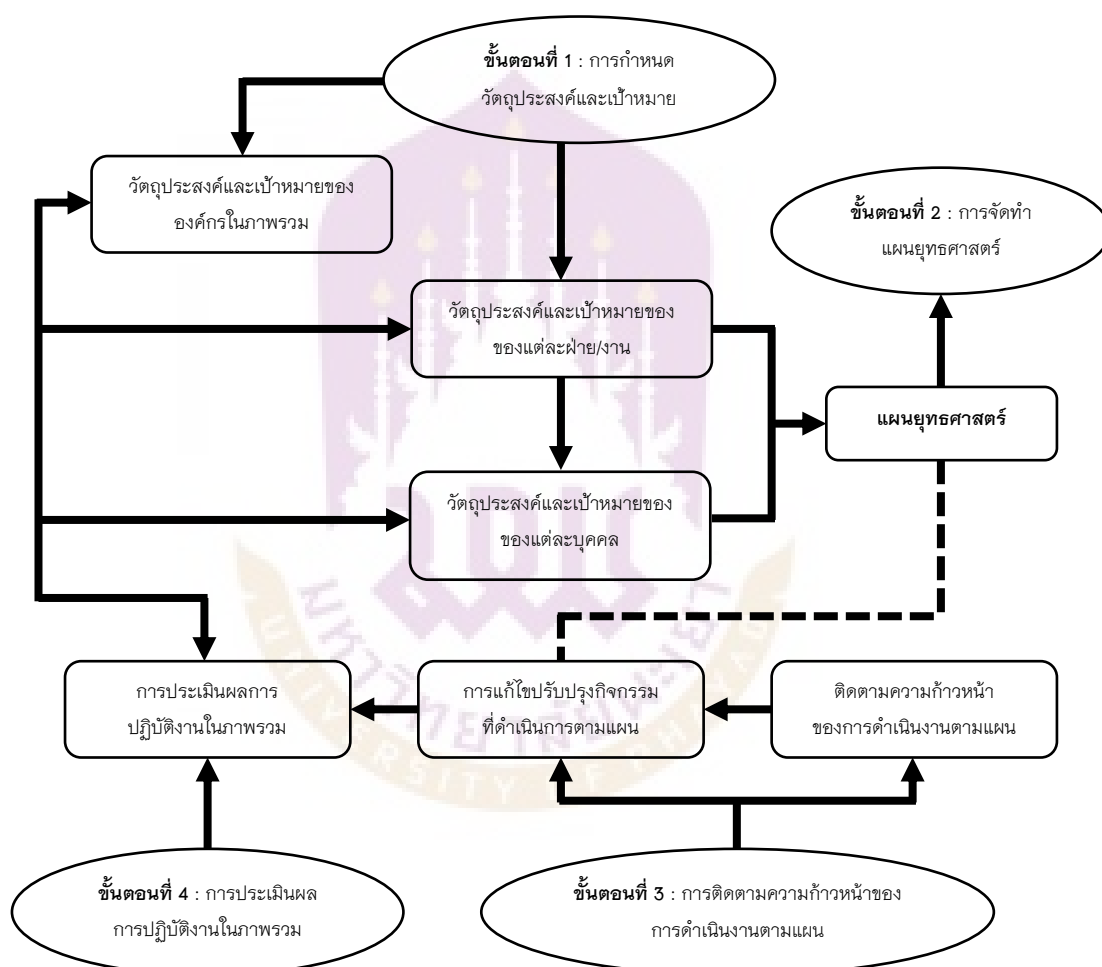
**ขั้นตอนที่ 1** : การกำหนดวัตถุประสงค์และเป้าหมาย

วัตถุประสงค์และเป้าหมายขององค์กรในภาพรวม

**ขั้นตอนที่ 2** : การจัดทำแผนยุทธศาสตร์

วัตถุประสงค์และเป้าหมายของของแต่ละฝ่าย/งาน

**แผนยุทธศาสตร์**

วัตถุประสงค์และเป้าหมายของของแต่ละบุคคล

การประเมินผลการปฏิบัติงานในภาพรวม

การแก้ไขปรับปรุงกิจกรรมที่ดำเนินการตามแผน

ติดตามความก้าวหน้าของการดำเนินงานตามแผน

**ขั้นตอนที่ 4** : การประเมินผลการปฏิบัติงานในภาพรวม

**ขั้นตอนที่ 3** : การติดตามความก้าวหน้าของการดำเนินงานตามแผน